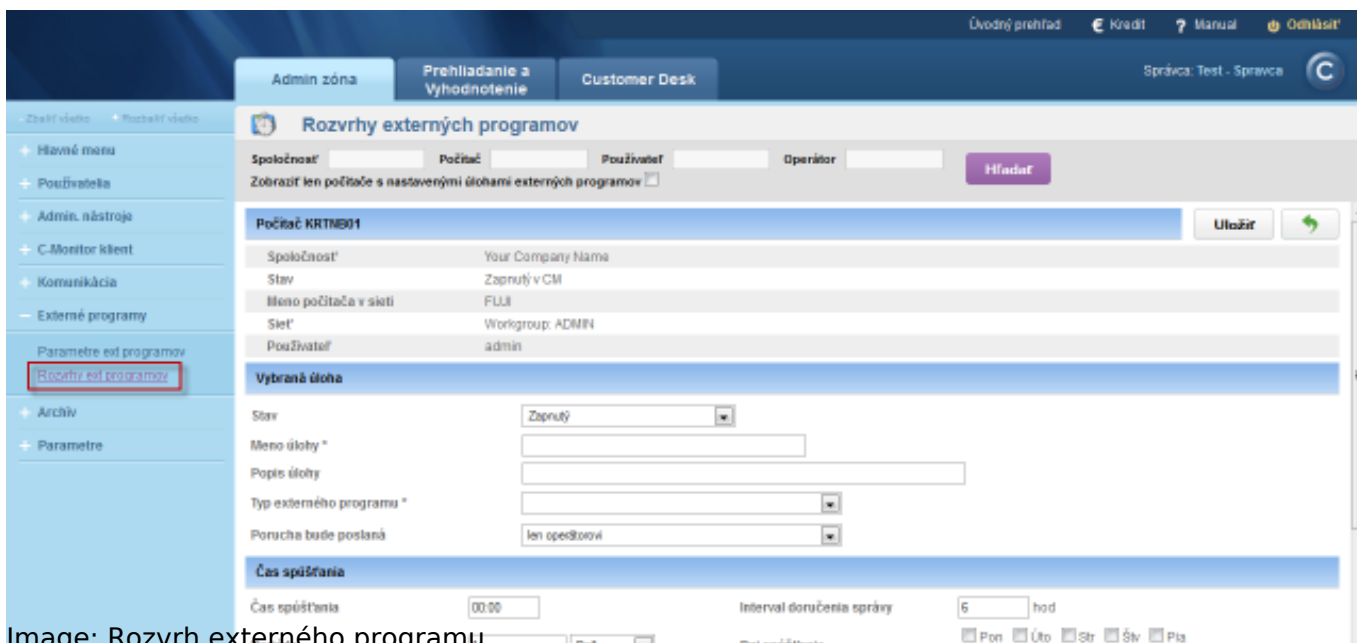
Úvodný prehľad € Kredit ? Manual Odhlásiť

Admin zóna Prehliadanie a Vyhodnotenie Customer Desk

Správca: Test - Spravca

Zbaliť všetko Rozbaliť všetko

Hlavné menu
Používatelia
Admin. nástroje
C-Monitor klient
Komunikácia
Externé programy
Parametre ext programov
Rozvrhy ext programov
Archív
Parametre

Rozvrhy externých programov

Spoločnosť Počítač Používateľ Operátor Hľadať

Zobraziť len počítače s nastavenými úlohami externých programov

Počítač KRTNB01

Uložiť

| | |
|---|---|
| Spoločnosť | Your Company Name |
| Stav | Zapnutý v CM |
| Meno počítača v sieti | FUJI |
| Sieť | Workgroup: ADMIN |
| Používateľ | admin |

Vybraná úloha

Stav Zapnutý
Meno úlohy *
Popis úlohy
Typ externého programu *
Porucha bude poslaná len operátorovi

Čas spúšťania

Čas spúšťania 00:00
Interval doručenia správy 6 hod

Pon Uto Str Štv Pia

Image: Rozvrh externého programu